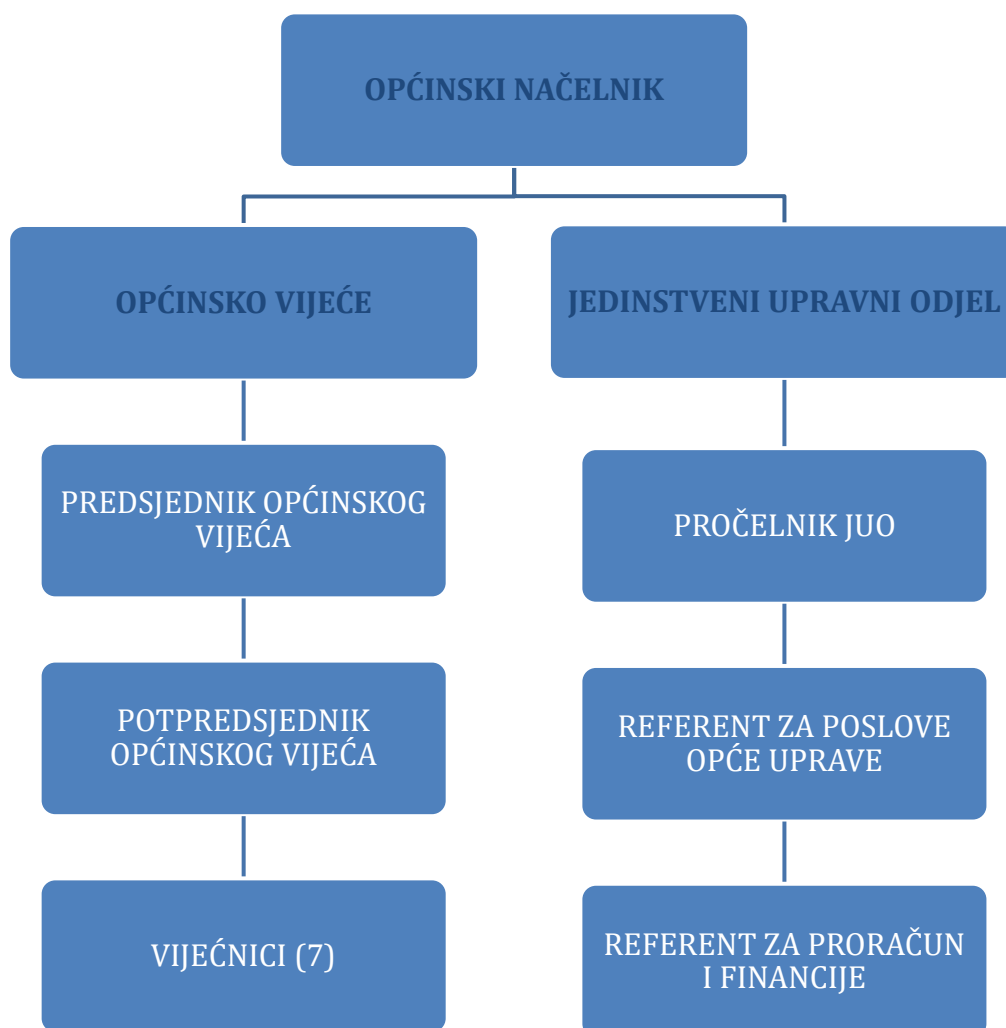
OPĆINSKI NAČELNIK

OPĆINSKO VIJEĆE

JEDINSTVENI UPRAVNI ODJEL

PREDSJEDNIK OPĆINSKOG VIJEĆA

POTPREDSJEDNIK OPĆINSKOG VIJEĆA

VIJEĆNICI (7)

PROČELNIK JUO

REFERENT ZA POSLOVE OPĆE UPRAVE

REFERENT ZA PRORAČUN I FINANCIJE